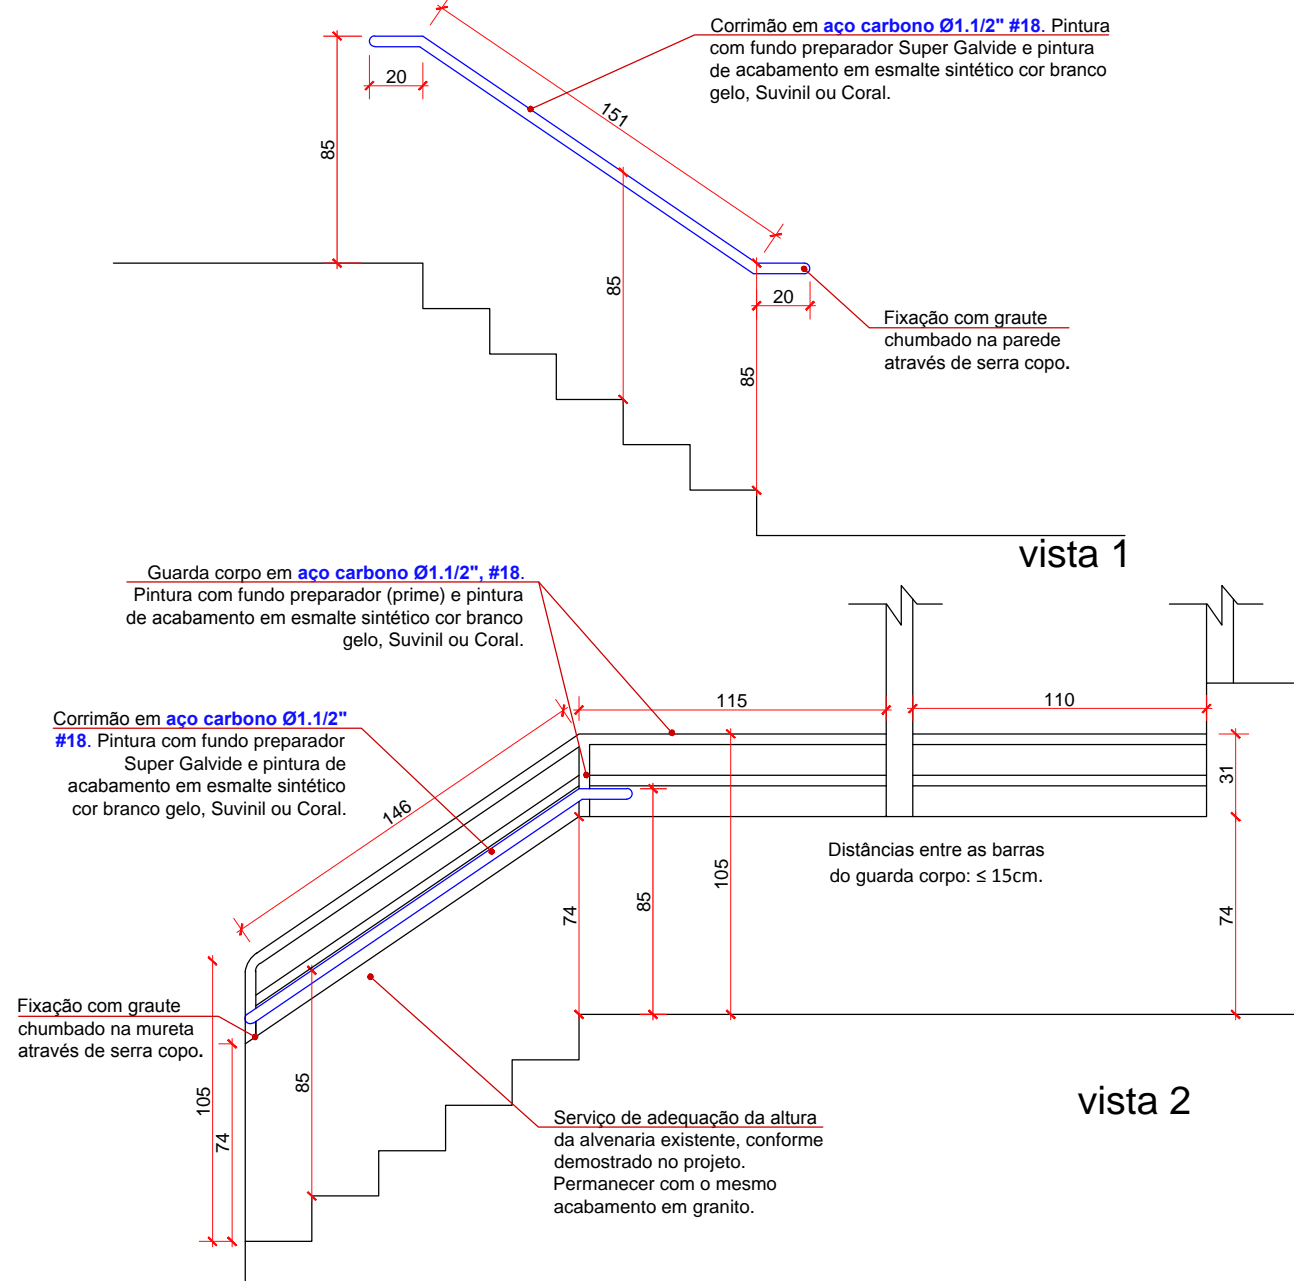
Corrimão em aço carbono Ø1.1/2" #18. Pintura com fundo preparador Super Galvide e pintura de acabamento em esmalte sintético cor branco gelo, Suvinil ou Coral.

20

151

85

85

20

85

Fixação com graute chumbado na parede através de serra copo.

vista 1

Guarda corpo em aço carbono Ø1.1/2", #18. Pintura com fundo preparador (prime) e pintura de acabamento em esmalte sintético cor branco gelo, Suvinil ou Coral.

Corrimão em aço carbono Ø1.1/2" #18. Pintura com fundo preparador Super Galvide e pintura de acabamento em esmalte sintético cor branco gelo, Suvinil ou Coral.

115

110

31

146

Distâncias entre as barras do guarda corpo: ≤ 15cm.

105

74

85

74

Fixação com graute chumbado na mureta através de serra copo.

105

74

85

vista 2

Serviço de adequação da altura da alvenaria existente, conforme demostrado no projeto. Permanecer com o mesmo acabamento em granito.